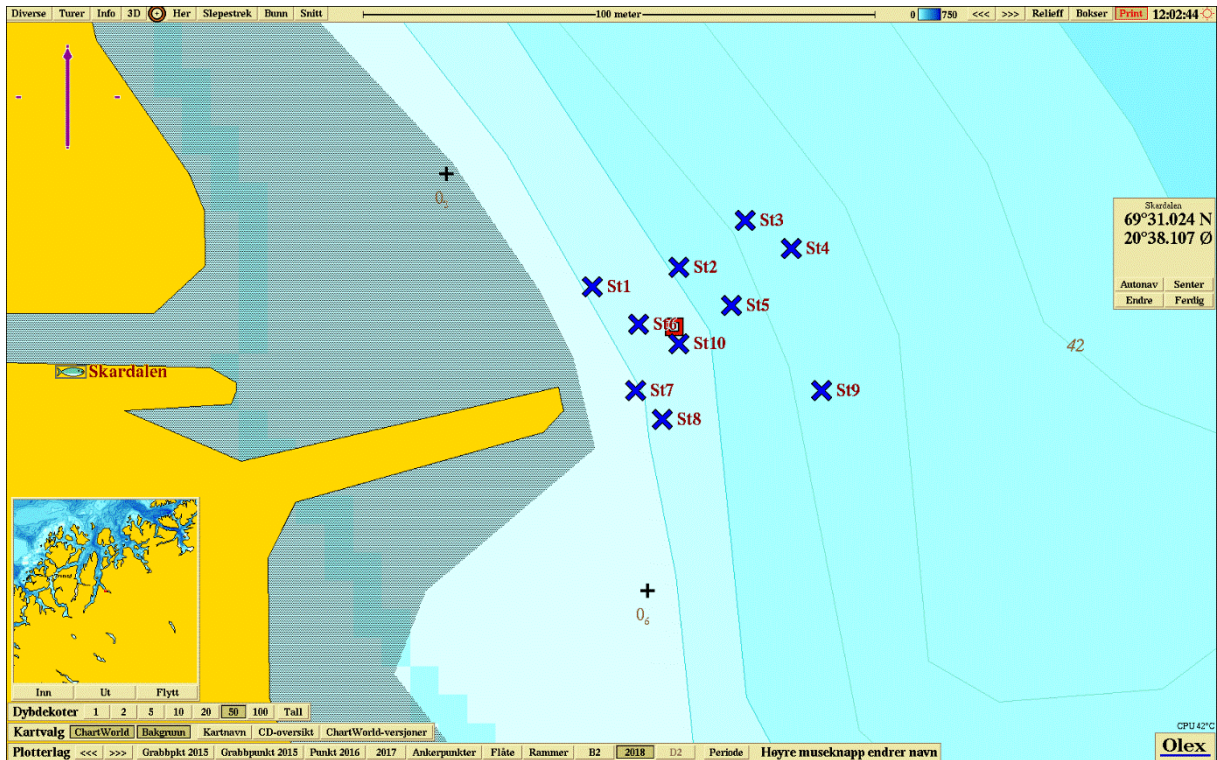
Diverse Turer Info 3D Her Slepestrek Bunn Snitt 100 meter 0 750 <<< >>> Relieff Bokser Print 12:02:44

$0_5$

St3
St4
St2
St1
St5
St6
St10
Skardalen
St7
St9
St8
42

Skardalen
69°31.024 N
20°38.107 Ø
Autonav Senter
Endre Ferdig

$0_6$

Inn Ut Flytt

Dybdekoter 1 2 5 10 20 50 100 Tall
Kartvalg ChartWorld Bakgrunn Kartnavn CD-oversikt ChartWorld-versjoner
Plotterlag <<< >>> Grabbpkt 2015 Grabbpunkt 2015 Punkt 2016 2017 Ankerpunkter Flåte Rammer B2 2018 D2 Periode Høyre museknapp endrer navn

CPU 42°C
Olex